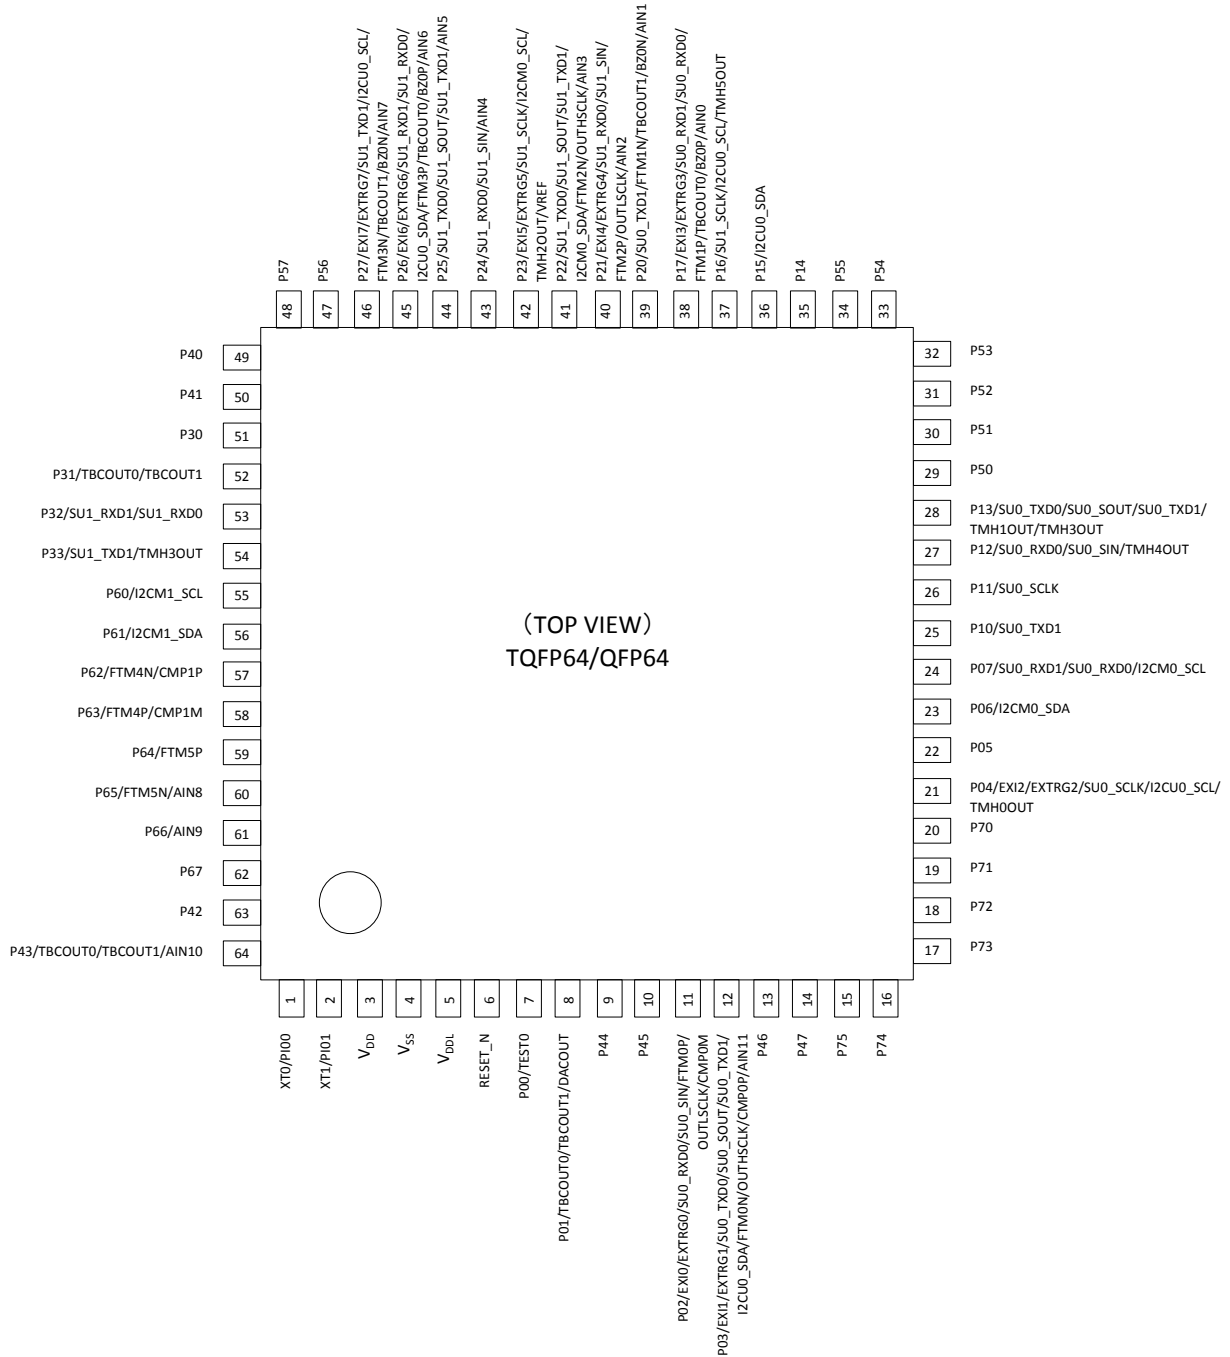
P57
48
P56
47
P27/EXI7/EXTRG7/SU1_TXD1/I2CU0_SCL/ FTM3N/TBCOUT1/BZ0N/AIN7
46
P26/EXI6/EXTRG6/SU1_RXD1/SU1_RXD0/ I2CU0_SDA/FTM3P/TBCOUT0/BZ0P/AIN6
45
P25/SU1_TXD0/SU1_SOUT/SU1_TXD1/AIN5
44
P24/SU1_RXD0/SU1_SIN/AIN4
43
P23/EXI5/EXTRG5/SU1_SCLK/I2CM0_SCL/ TMH2OUT/VREF
42
P22/SU1_TXD0/SU1_SOUT/SU1_TXD1/ I2CM0_SDA/FTM2N/OUTHSCLK/AIN3
41
P21/EXI4/EXTRG4/SU1_RXD0/SU1_SIN/ FTM2P/OUTLSCLK/AIN2
40
P20/SU0_TXD1/FTM1N/TBCOUT1/BZ0N/AIN1
39
P17/EXI3/EXTRG3/SU0_RXD1/SU0_RXD0/ FTM1P/TBCOUT0/BZ0P/AIN0
38
P16/SU1_SCLK/I2CU0_SCL/TMH5OUT
37
P15/I2CU0_SDA
36
P14
35
P55
34
P54
33

P40
49
P41
50
P30
51
P31/TBCOUT0/TBCOUT1
52
P32/SU1_RXD1/SU1_RXD0
53
P33/SU1_TXD1/TMH3OUT
54
P60/I2CM1_SCL
55
P61/I2CM1_SDA
56
P62/FTM4N/CMP1P
57
P63/FTM4P/CMP1M
58
P64/FTM5P
59
P65/FTM5N/AIN8
60
P66/AIN9
61
P67
62
P42
63
P43/TBCOUT0/TBCOUT1/AIN10
64

32
P53
31
P52
30
P51
29
P50
28
P13/SU0_TXD0/SU0_SOUT/SU0_TXD1/ TMH1OUT/TMH3OUT
27
P12/SU0_RXD0/SU0_SIN/TMH4OUT
26
P11/SU0_SCLK
25
P10/SU0_TXD1
24
P07/SU0_RXD1/SU0_RXD0/I2CM0_SCL
23
P06/I2CM0_SDA
22
P05
21
P04/EXI2/EXTRG2/SU0_SCLK/I2CU0_SCL/ TMH0OUT
20
P70
19
P71
18
P72
17
P73

（TOP VIEW）
TQFP64/QFP64

1
XT0/PI00
2
XT1/PI01
3
$V_{DD}$
4
$V_{SS}$
5
$V_{DDL}$
6
RESET_N
7
P00/TEST0
8
P01/TBCOUT0/TBCOUT1/DACOUT
9
P44
10
P45
11
P02/EXI0/EXTRG0/SU0_RXD0/SU0_SIN/FTM0P/ OUTLSCLK/CMP0M
12
P03/EXI1/EXTRG1/SU0_TXD0/SU0_SOUT/SU0_TXD1/ I2CU0_SDA/FTM0N/OUTHSCLK/CMP0P/AIN11
13
P46
14
P47
15
P75
16
P74